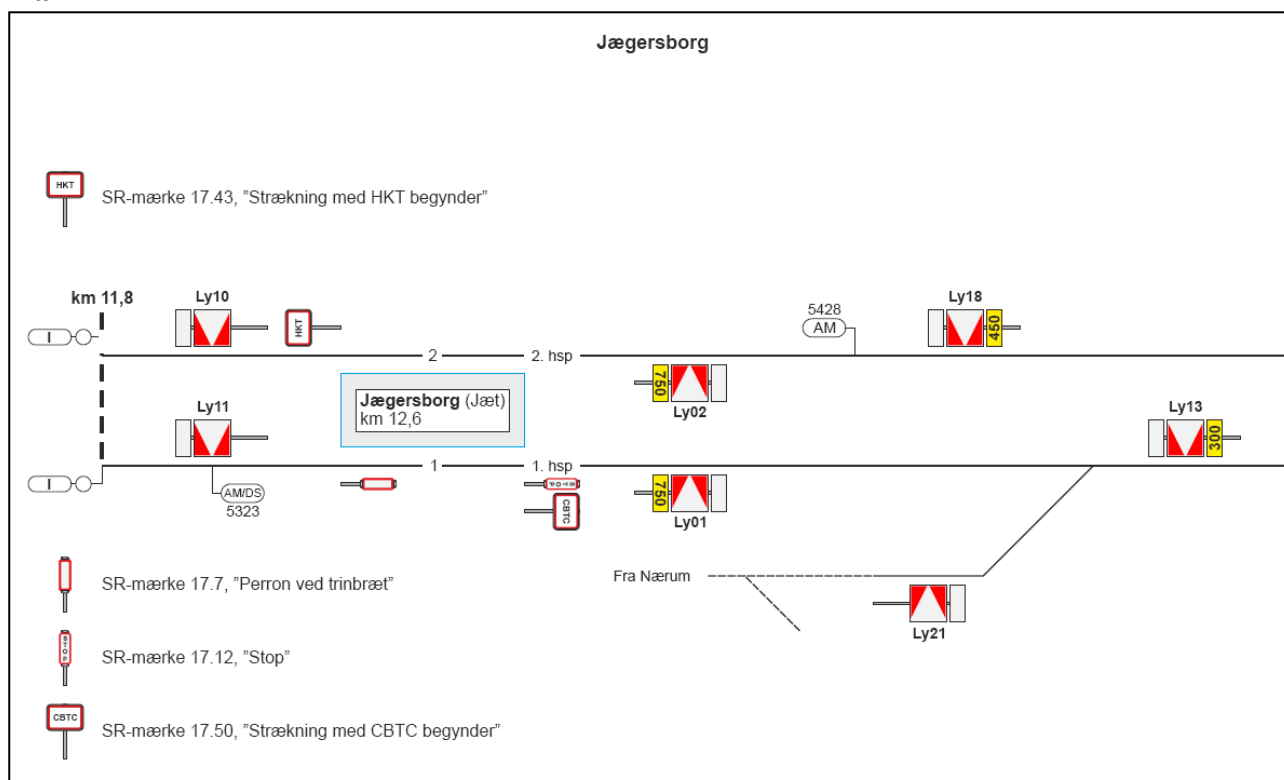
Jægersborg

HKT SR-mærke 17.43, "Strækning med HKT begynder"

km 11,8

Ly10

HKT

5428
AM

Ly18
450

I

2 — 2. hsp

750
Ly02

Ly11

Jægersborg (Jæt)
km 12,6

Ly13
300

I

1 — 1. hsp

AM/DS
5323

STOP

CBTC

750
Ly01

Fra Nærum

Ly21

SR-mærke 17.7, "Perron ved trinbræt"

STOP
SR-mærke 17.12, "Stop"

CBTC
SR-mærke 17.50, "Strækning med CBTC begynder"